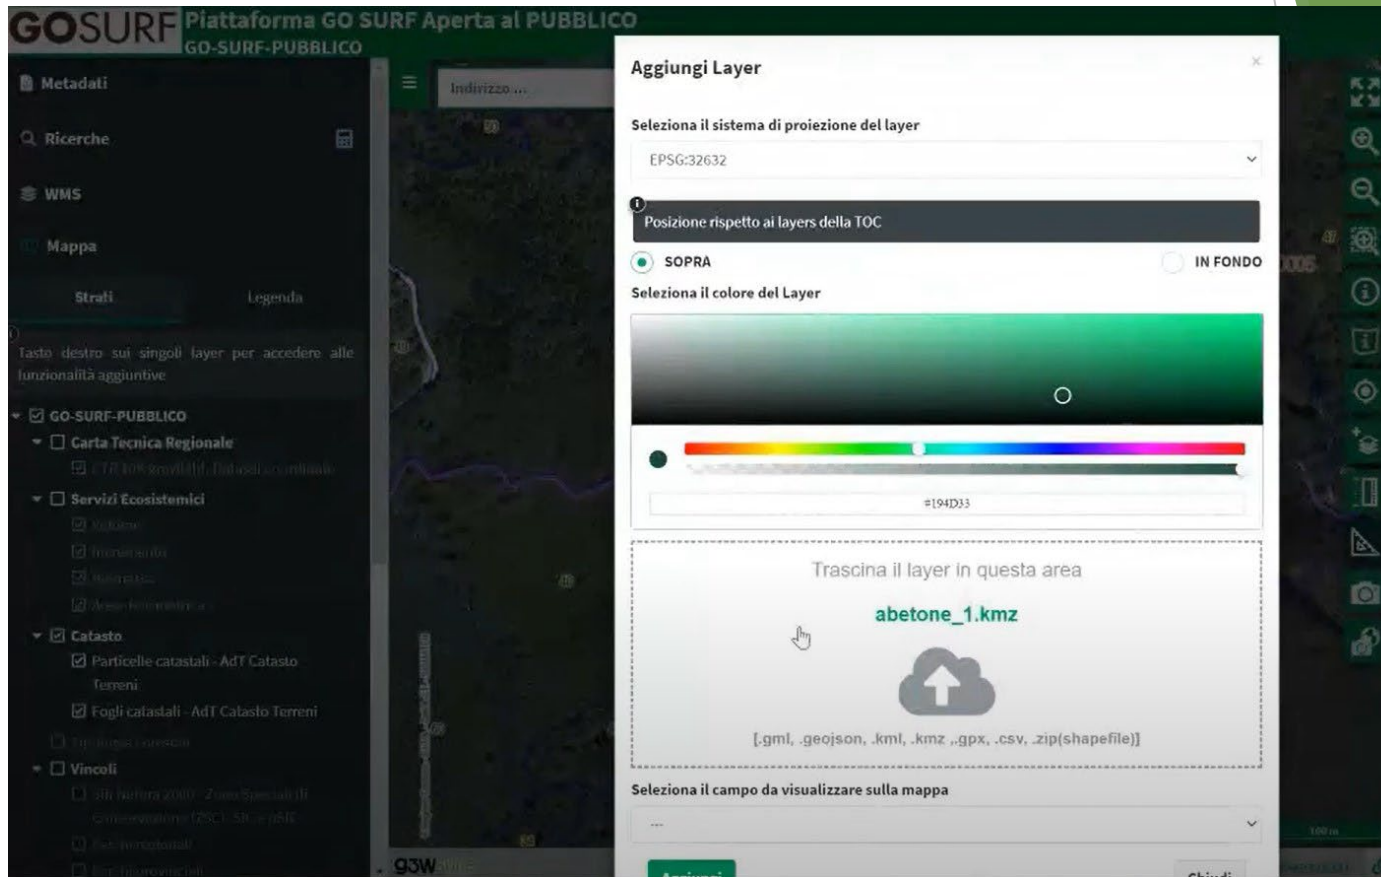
GOSURF Piattaforma GO SURF Aperta al PUBBLICO
GO-SURF-PUBBLICO

Metadati

Ricerche

WMS

Mappa

Strati Legenda

Tasto destro sui singoli layer per accedere alle funzionalità aggiuntive

GO-SURF-PUBBLICO
Carta Tecnica Regionale
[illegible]
Servizi Ecosistemici
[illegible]
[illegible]
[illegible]
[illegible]
Catasto
Particelle catastali - AdT Catasto Terreni
Fogli catastali - AdT Catasto Terreni
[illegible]
Vincoli
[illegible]
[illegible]
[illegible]

Indirizzo ...

Aggiungi Layer

×

Seleziona il sistema di proiezione del layer

EPSG:32632

Posizione rispetto ai layers della TOC

SOPRA
IN FONDO

Seleziona il colore del Layer

#194D33

Trascina il layer in questa area

abetone_1.kmz

[.gml, .geojson, .kml, .kmz ,.gpx, .csv, .zip(shapefile)]

Seleziona il campo da visualizzare sulla mappa

---

Aggiungi

Chiudi

g3W